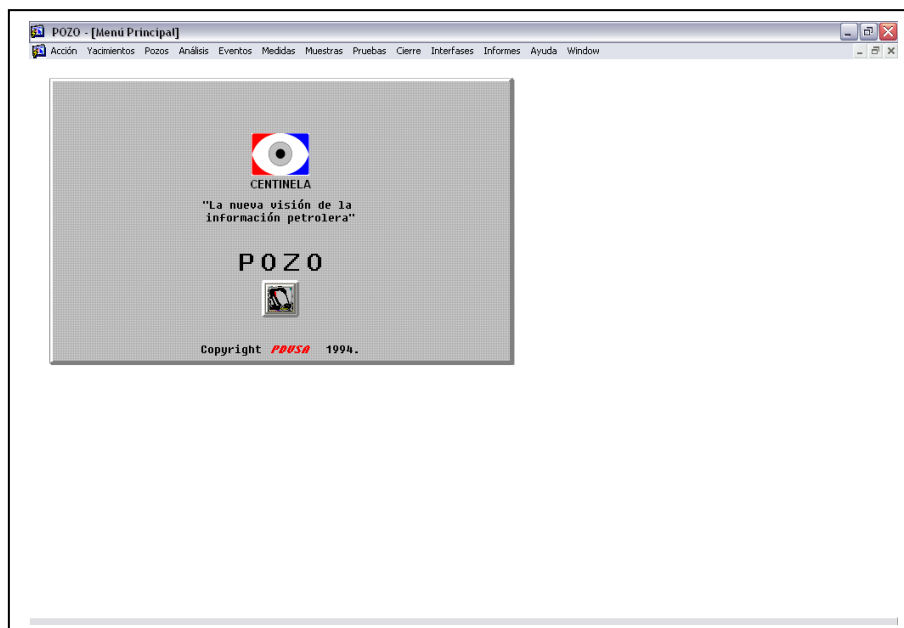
POZO - [Menú Principal]

Acción Yacimientos Pozos Análisis Eventos Medidas Muestras Pruebas Cierre Interfases Informes Ayuda Window

CENTINELA

"La nueva visión de la información petrolera"

POZO

Copyright PDVSA 1994.